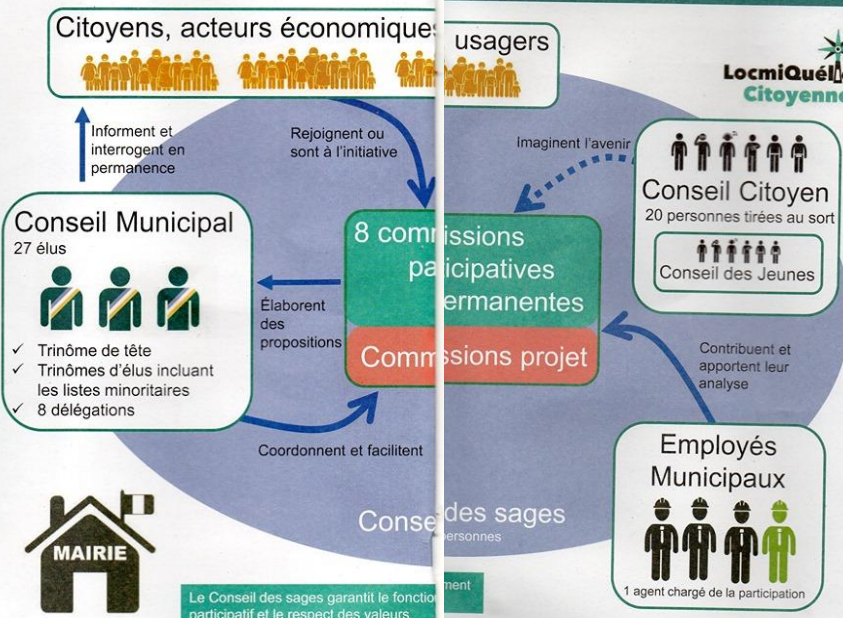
Citoyens, acteurs économiques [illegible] usagers

LocmiQuél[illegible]
Citoyenn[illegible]

Informent et interrogent en permanence

Rejoignent ou sont à l'initiative

Imaginent l'avenir

Conseil Municipal
27 élus

✓ Trinôme de tête
✓ Trinômes d'élus incluant les listes minoritaires
✓ 8 délégations

8 com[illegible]issions pa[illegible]ticipatives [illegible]ermanentes

Com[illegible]ssions projet

Élaborent des propositions

Conseil Citoyen
20 personnes tirées au sort

Conseil des Jeunes

Contribuent et apportent leur analyse

Coordonnent et facilitent

Conse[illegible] des sages
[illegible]personnes

Employés Municipaux

1 agent chargé de la participation

MAIRIE

Le Conseil des sages garantit le fonctio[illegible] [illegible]ment
participatif et le respect des valeurs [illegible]